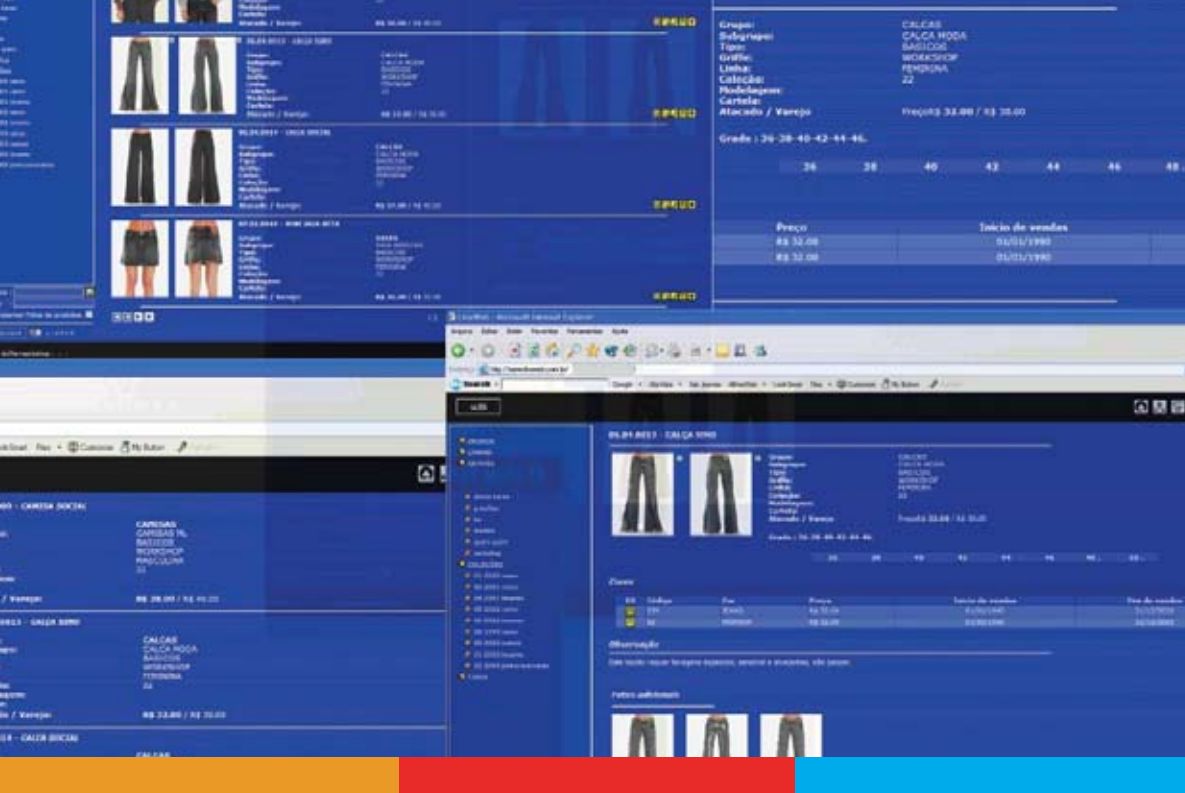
Atacado / Varejo
06.04.0013 - CALCA 5090
Grupo:
Subgrupo:
Tipo:
Griffe:
Linha:
Coleção:
Modelagem:
Cartela:
Atacado / Varejo
CALCAS
CALCA MODA
BASICOS
WORKSHOP
FEMININA
22
07.04.0011 - CALCA DOCIAL
Atacado / Varejo
07.04.0014
Atacado / Varejo

Grupo: CALCAS
Subgrupo: CALCA MODA
Tipo: BASICOS
Griffe: WORKSHOP
Linha: FEMININA
Coleção: 22
Modelagem:
Cartela:
Atacado / Varejo Preço R$ 32.00 / R$ 30.00

Grade : 36-38-40-42-44-46.

| 36 | 38 | 40 | 42 | 44 | 46 | 48 |
|---|---|---|---|---|---|---|

| Preço | Início de vendas |
|---|---|
| R$ 32.00 | 01/01/1990 |
| R$ 32.00 | 01/01/1990 |

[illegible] - Microsoft Internet Explorer
Arquivo Editar Exibir Favoritos Ferramentas Ajuda
Search Google Sites Customize My Button

sair

06.04.0013 - CALCA 5090
Grupo: CALCAS
Subgrupo: CALCA MODA
Tipo: BASICOS
Griffe: WORKSHOP
Linha: FEMININA
Coleção: 22
Modelagem:
Cartela:
Atacado / Varejo Preço R$ 32.00 / R$ 30.00
Grade : 36-38-40-42-44-46.

Cores
Observação
Fotos adicionais

CAMISA DOCIAL
CAMISAS
CAMISAS ML
BASICOS
WORKSHOP
MASCULINA
22
/ Varejo R$ 28.00 / R$ 46.00
CALCA 5090
CALCAS
CALCA MODA
BASICOS
WORKSHOP
FEMININA
22
/ Varejo R$ 32.00 / R$ 30.00
CALCA DOCIAL
CALCAS